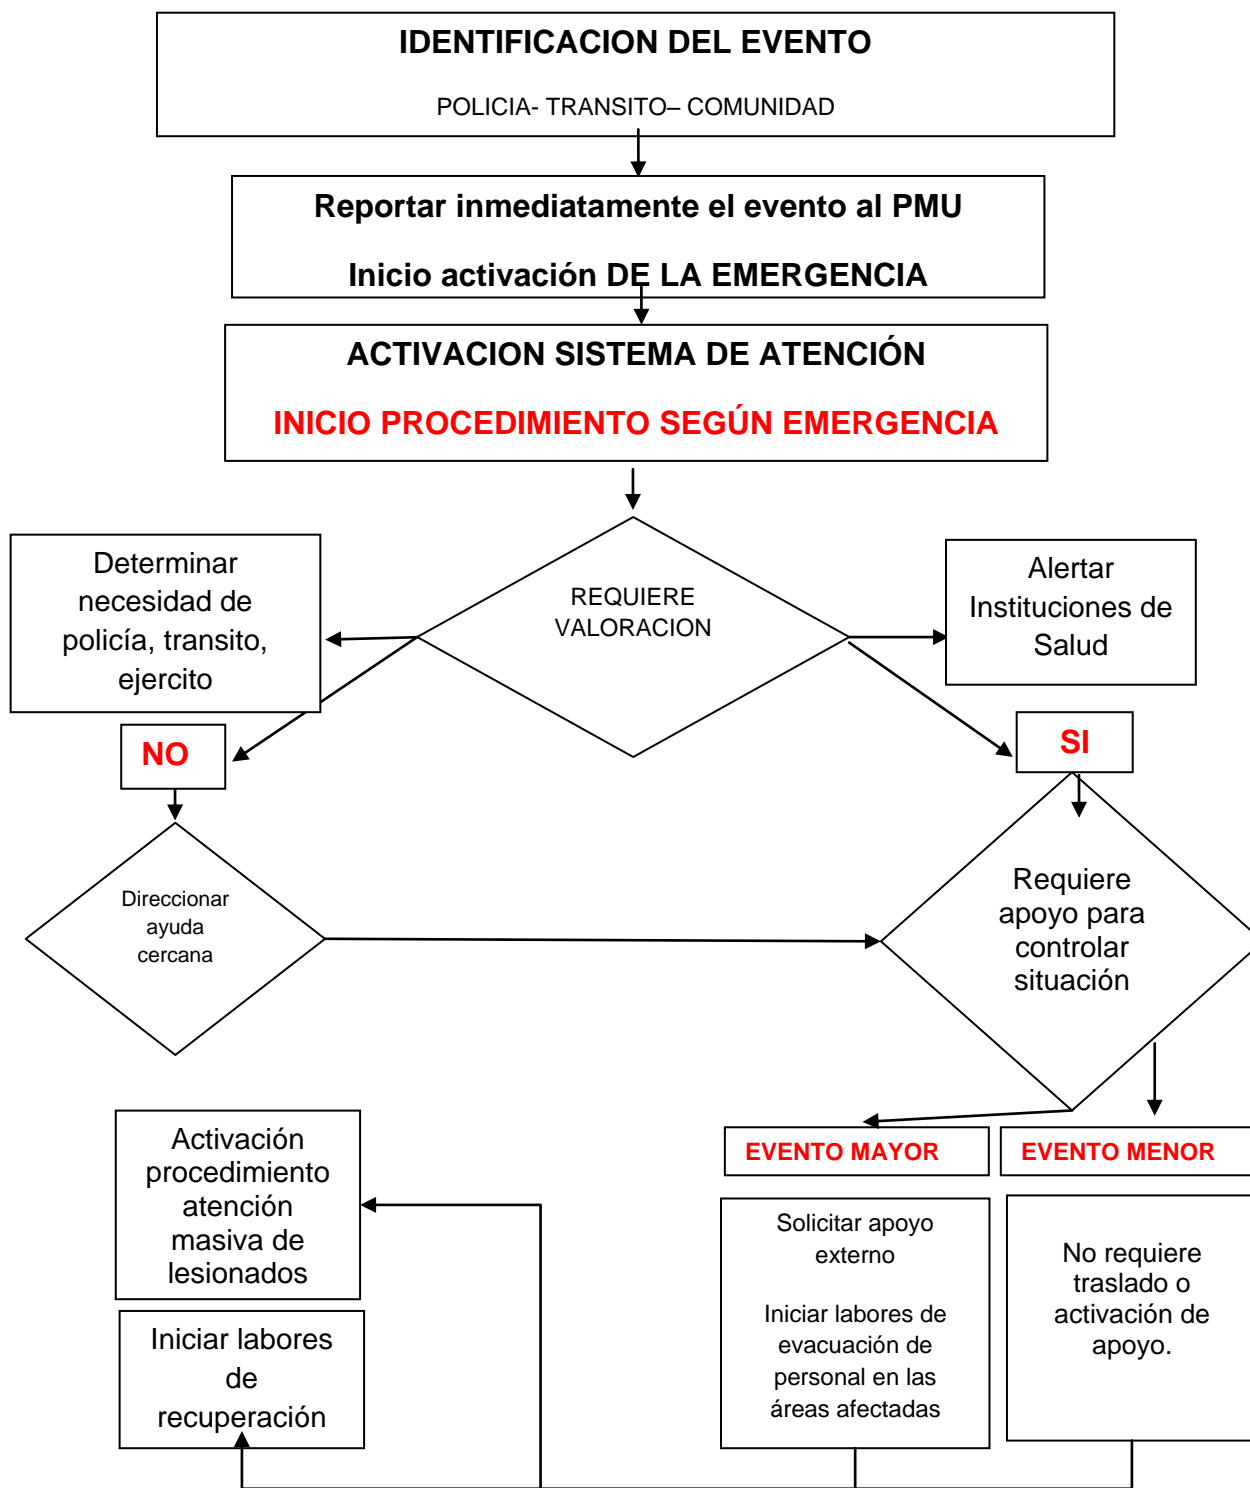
IDENTIFICACION DEL EVENTO

POLICIA- TRANSITO– COMUNIDAD

Reportar inmediatamente el evento al PMU

Inicio activación DE LA EMERGENCIA

ACTIVACION SISTEMA DE ATENCIÓN

INICIO PROCEDIMIENTO SEGÚN EMERGENCIA

Determinar necesidad de policía, transito, ejercito

REQUIERE VALORACION

Alertar Instituciones de Salud

NO

SI

Direccionar ayuda cercana

Requiere apoyo para controlar situación

Activación procedimiento atención masiva de lesionados

EVENTO MAYOR

EVENTO MENOR

Solicitar apoyo externo

Iniciar labores de evacuación de personal en las áreas afectadas

No requiere traslado o activación de apoyo.

Iniciar labores de recuperación